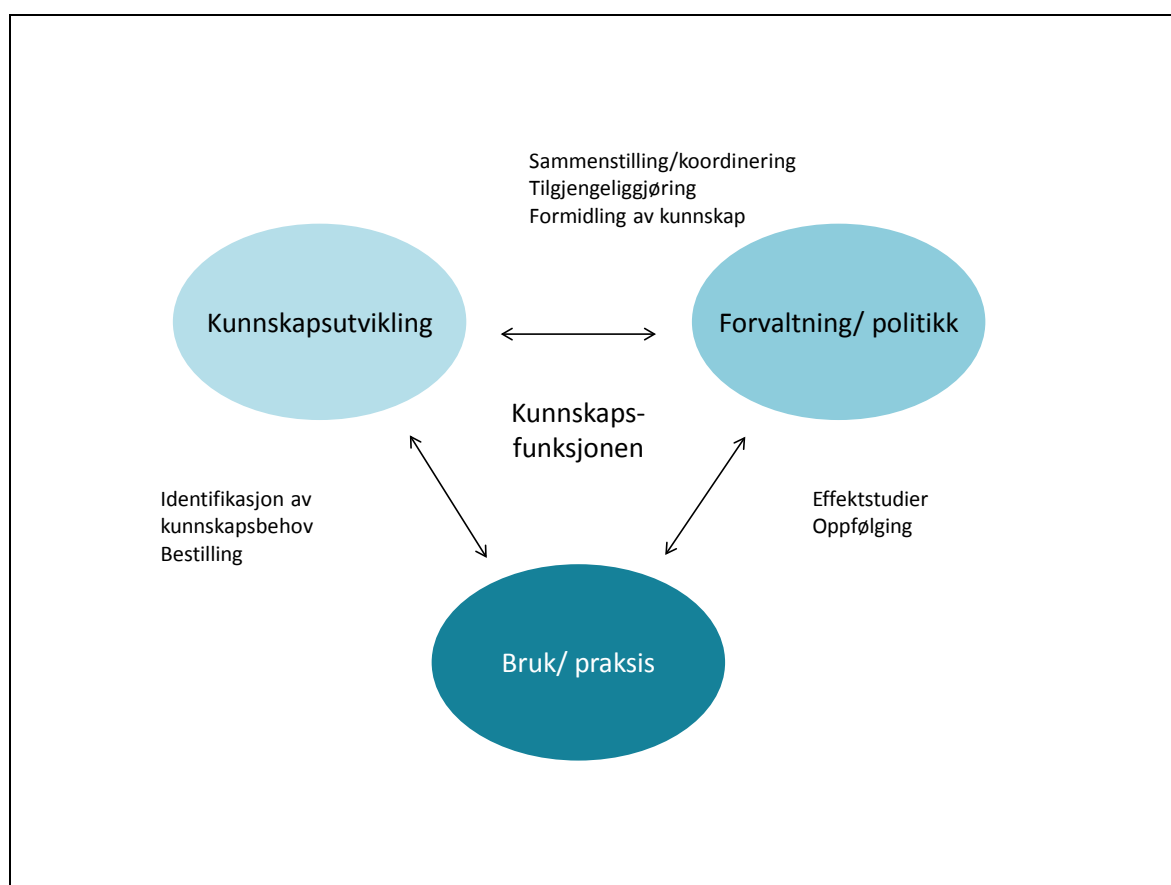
Sammenstilling/koordinering
Tilgjengeliggjøring
Formidling av kunnskap

Kunnskapsutvikling

Forvaltning/ politikk

Kunnskaps-
funksjonen

Identifikasjon av kunnskapsbehov
Bestilling

Effektstudier
Oppfølging

Bruk/ praksis